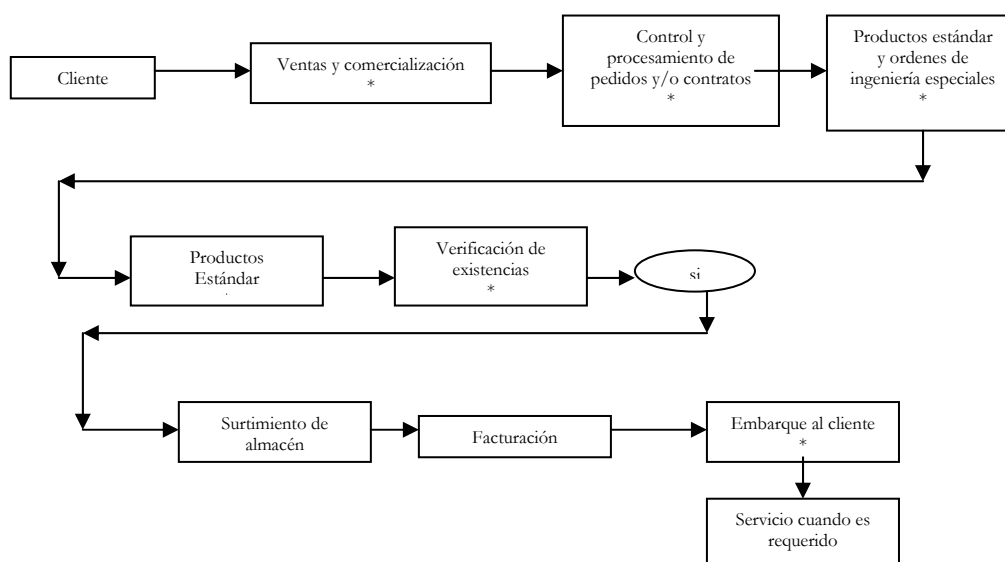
Cliente

Ventas y comercialización
*

Control y procesamiento de pedidos y/o contratos
*

Productos estándar y ordenes de ingeniería especiales
*

Productos Estándar

Verificación de existencias
*

si

Surtimiento de almacén

Facturación

Embarque al cliente
*

Servicio cuando es requerido